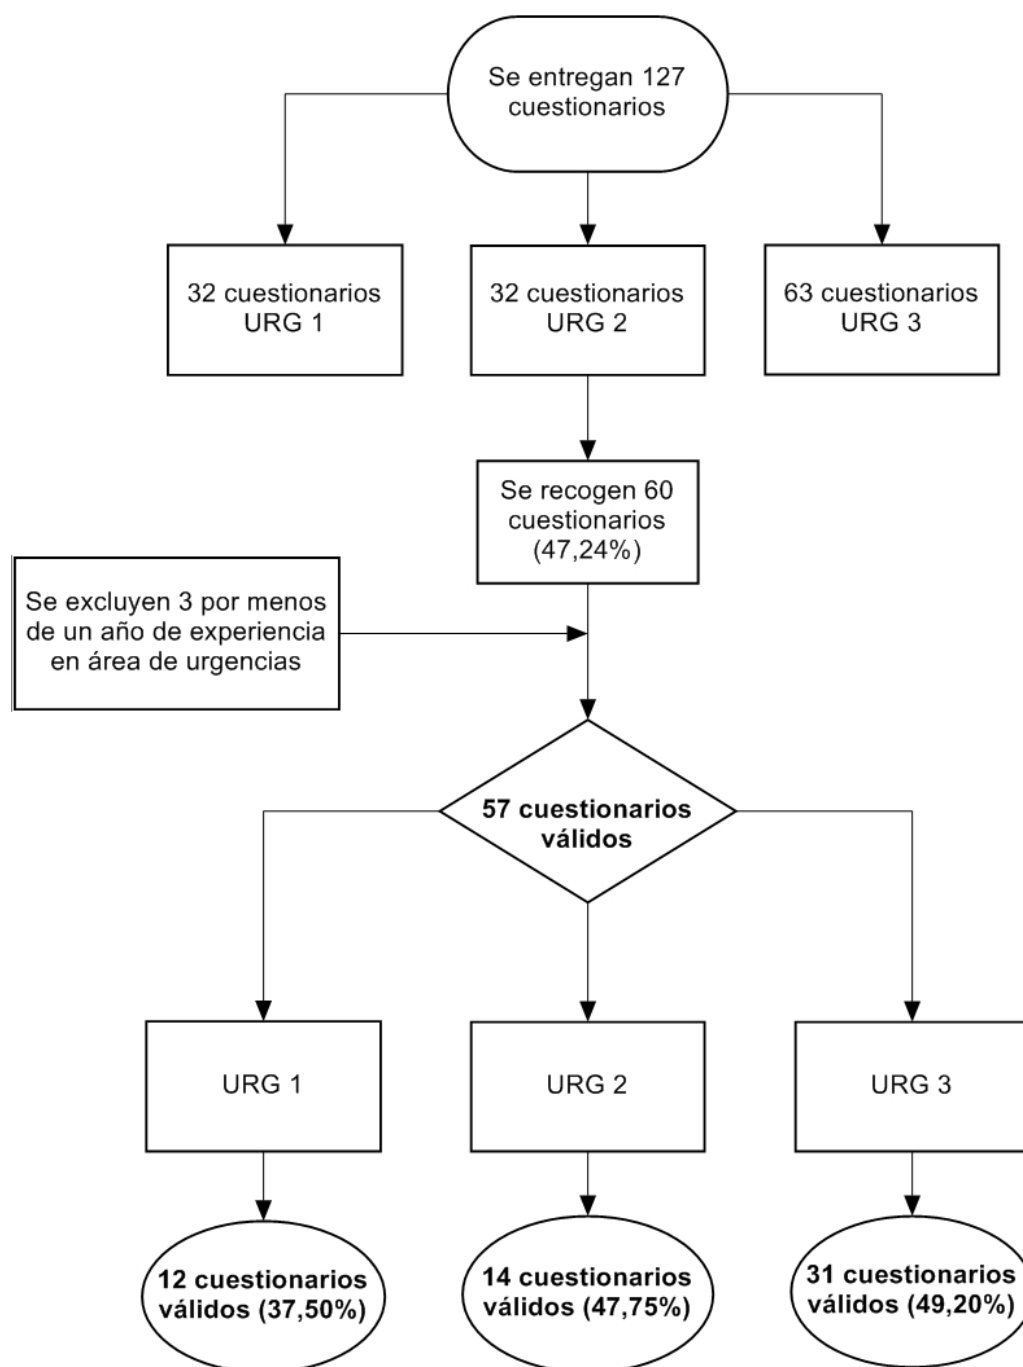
Se entregan 127 cuestionarios

32 cuestionarios URG 1

32 cuestionarios URG 2

63 cuestionarios URG 3

Se recogen 60 cuestionarios (47,24%)

Se excluyen 3 por menos de un año de experiencia en área de urgencias

57 cuestionarios válidos

URG 1

URG 2

URG 3

12 cuestionarios válidos (37,50%)

14 cuestionarios válidos (47,75%)

31 cuestionarios válidos (49,20%)